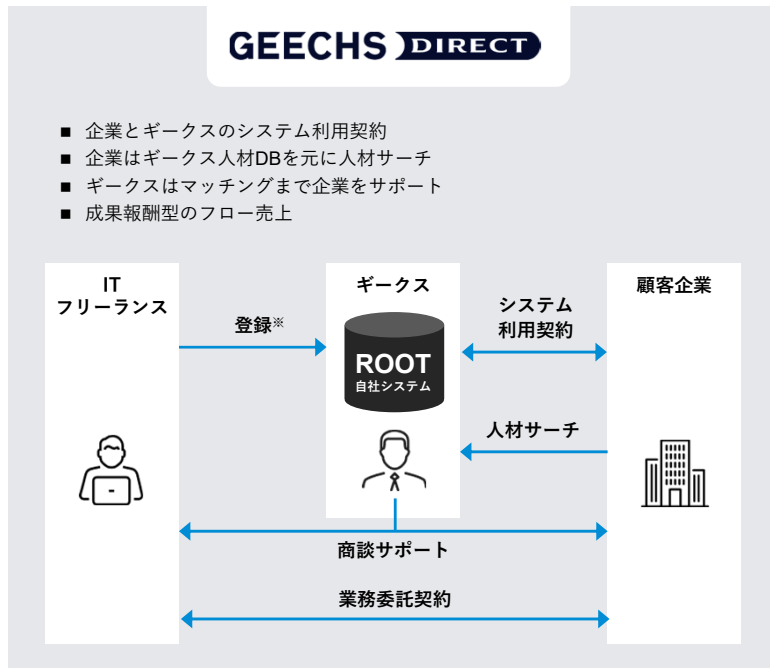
GEECHS DIRECT

■ 企業とギークスのシステム利用契約
■ 企業はギークス人材DBを元に人材サーチ
■ ギークスはマッチングまで企業をサポート
■ 成果報酬型のフロー売上

IT
フリーランス

ギークス

顧客企業

登録※

ROOT
自社システム

システム
利用契約

人材サーチ

商談サポート

業務委託契約